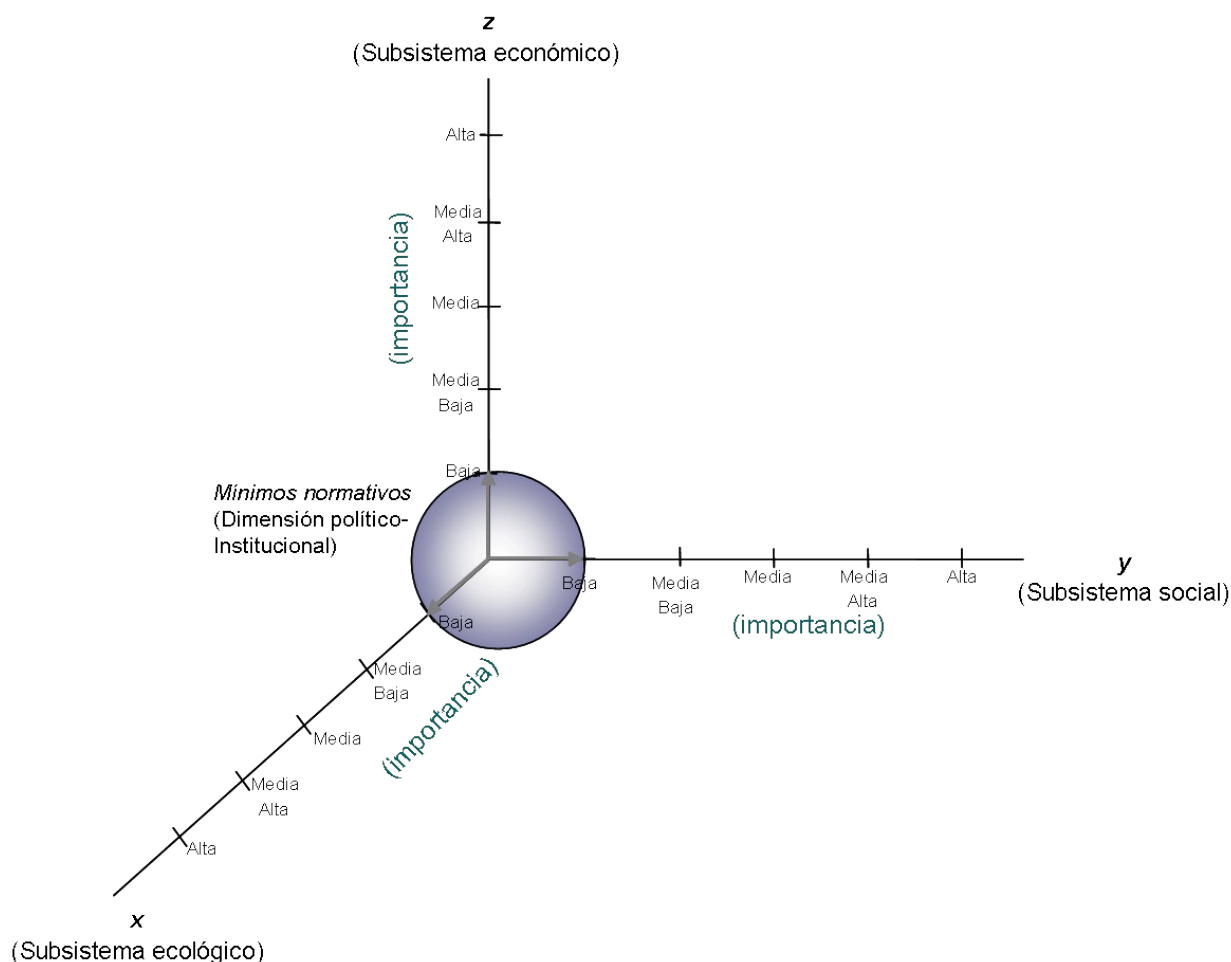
z
(Subsistema económico)

Alta
Media Alta
Media
Media Baja
Baja

(importancia)

Mínimos normativos
(Dimensión político-Institucional)

Baja
Media Baja
Media
Media Alta
Alta

y
(Subsistema social)

(importancia)

Baja
Media Baja
Media
Media Alta
Alta

(importancia)

x
(Subsistema ecológico)